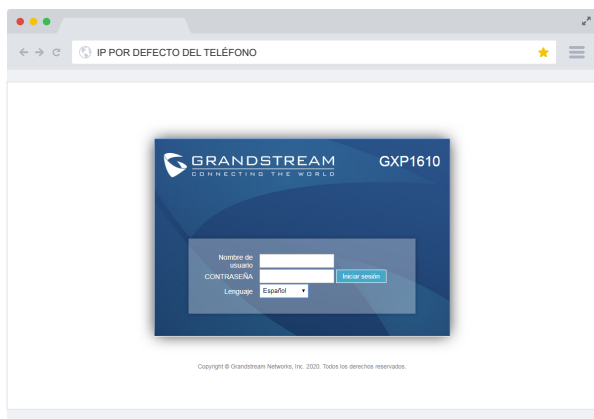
IP POR DEFECTO DEL TELÉFONO

GRANDSTREAM
CONNECTING THE WORLD

GXP1610

Nombre de usuario
CONTRASEÑA
Iniciar sesión
Lenguaje
Español

Copyright © Grandstream Networks, Inc. 2020. Todos los derechos reservados.